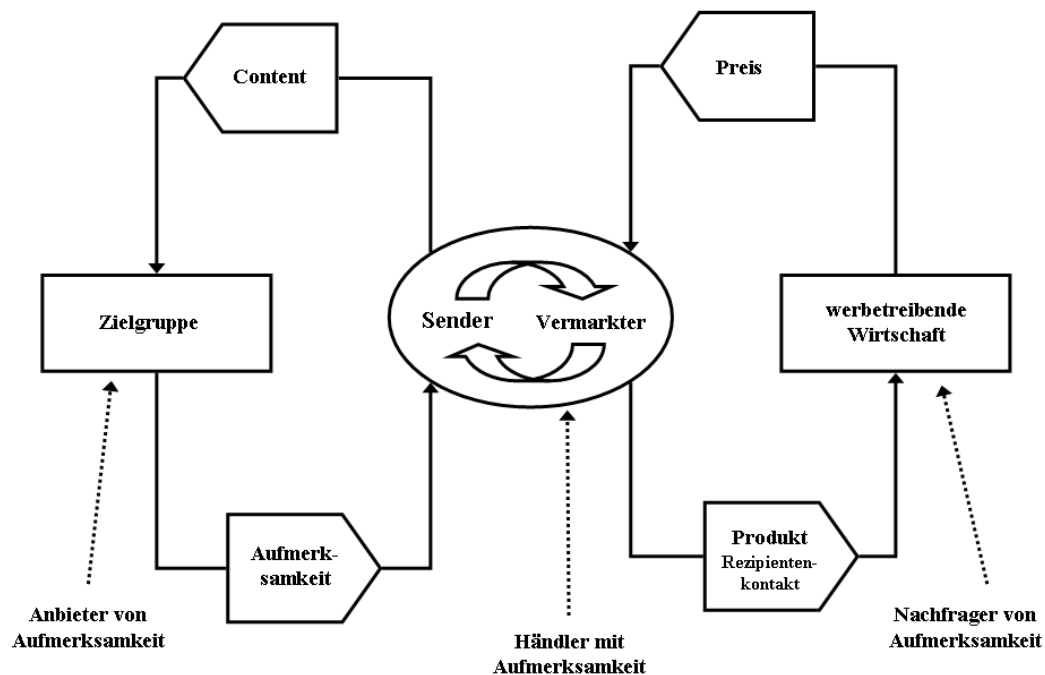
Content

Preis

Zielgruppe

Sender

Vermarkter

werbetreibende Wirtschaft

Aufmerksamkeit

Produkt
Rezipientenkontakt

Anbieter von Aufmerksamkeit

Händler mit Aufmerksamkeit

Nachfrager von Aufmerksamkeit